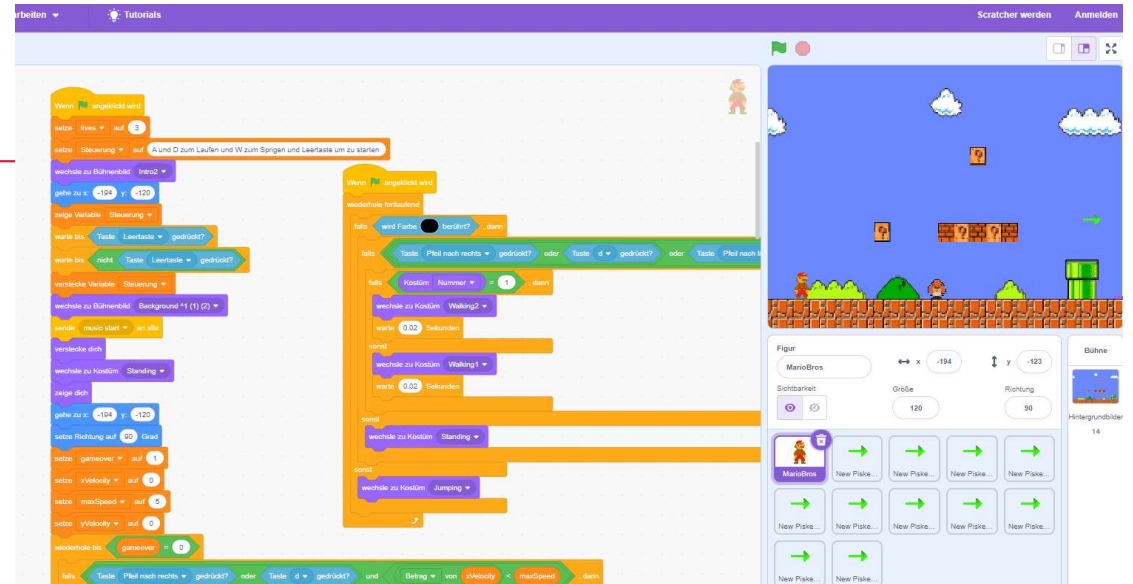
rbeiten ▾ Tutorials Scratcher werden Anmelden

Wenn angeklickt wird
setze lives ▾ auf 3
setze Steuerung ▾ auf A und D zum Laufen und W zum Sprigen und Leertaste um zu starten
wechsle zu Bühnenbild Intro2 ▾
gehe zu x: -194 y: -120
zeige Variable Steuerung ▾
warte bis Taste Leertaste ▾ gedrückt?
warte bis nicht Taste Leertaste ▾ gedrückt?
verstecke Variable Steuerung ▾
wechsle zu Bühnenbild Background ^1 (1) (2) ▾
sende music start ▾ an alle
verstecke dich
wechsle zu Kostüm Standing ▾
zeige dich
gehe zu x: -194 y: -120
setze Richtung auf 90 Grad
setze gameover ▾ auf 1
setze xVelocity ▾ auf 0
setze maxSpeed ▾ auf 5
setze yVelocity ▾ auf 0
wiederhole bis gameover = 0
falls Taste Pfeil nach rechts ▾ gedrückt? oder Taste d ▾ gedrückt? und Betrag ▾ von xVelocity < maxSpeed , dann

Wenn angeklickt wird
wiederhole fortlaufend
falls wird Farbe berührt? , dann
falls Taste Pfeil nach rechts ▾ gedrückt? oder Taste d ▾ gedrückt? oder Taste Pfeil nach li
falls Kostüm Nummer ▾ = 1 , dann
wechsle zu Kostüm Walking2 ▾
warte 0.02 Sekunden
sonst
wechsle zu Kostüm Walking1 ▾
warte 0.02 Sekunden
sonst
wechsle zu Kostüm Standing ▾
sonst
wechsle zu Kostüm Jumping ▾

Figur MarioBros ↔ x -194 ↕ y -123
Sichtbarkeit Größe 120 Richtung 90
Bühne
Hintergrundbilder 14
MarioBros New Piske... New Piske... New Piske... New Piske... New Piske... New Piske... New Piske... New Piske... New Piske... New Piske... New Piske...